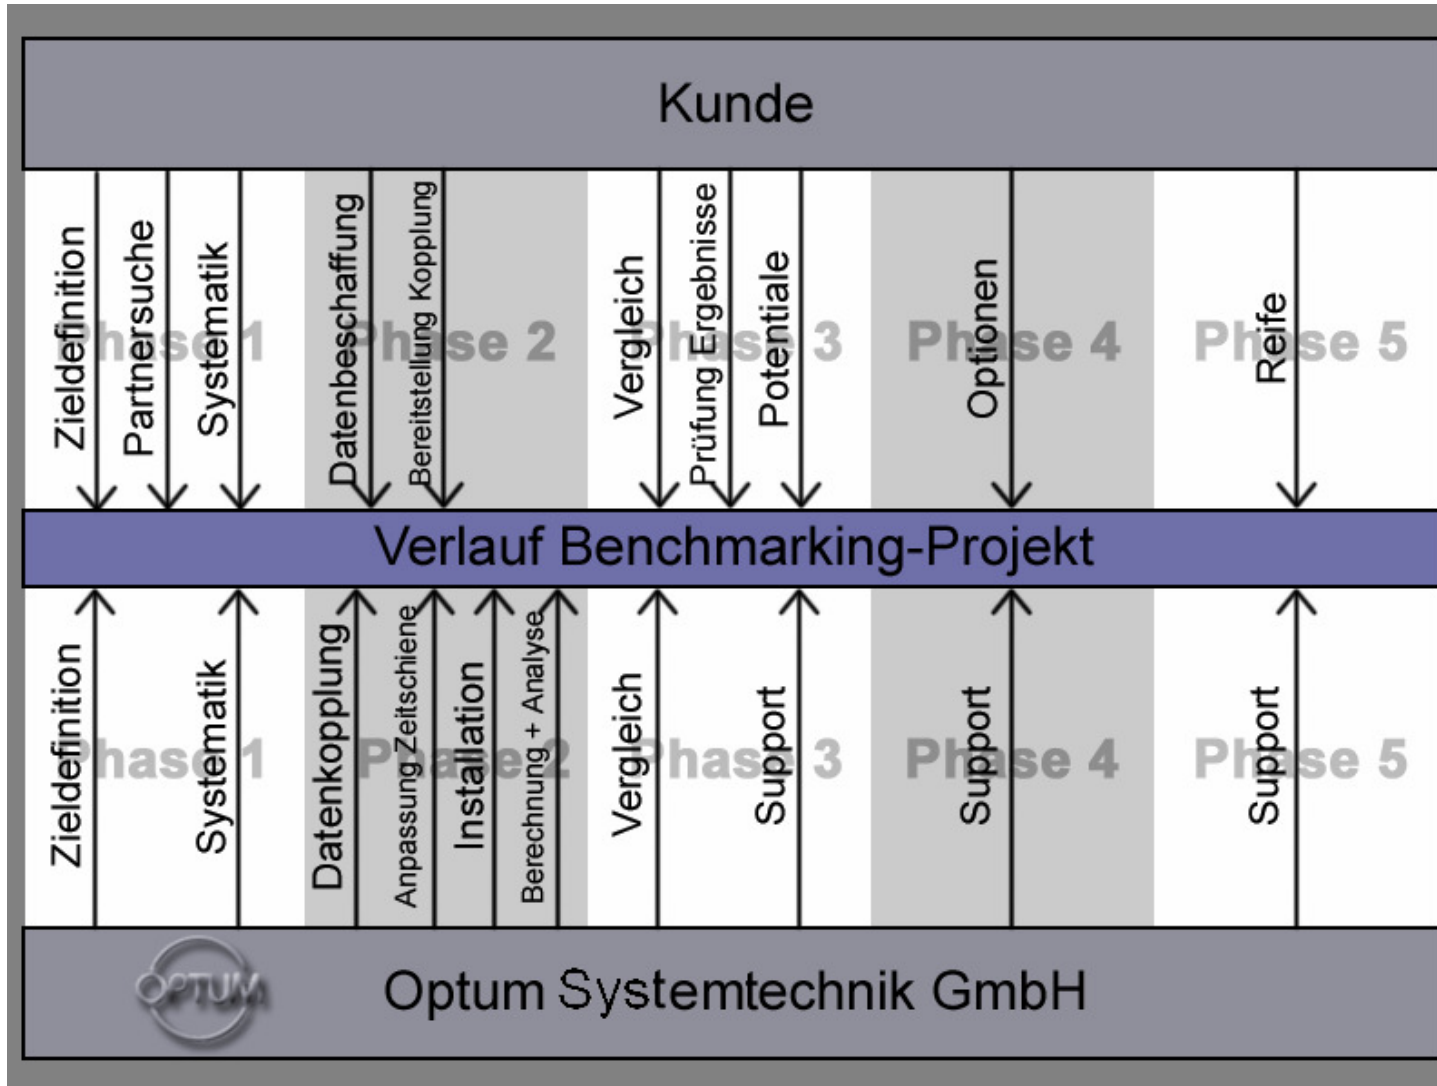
Kunde

Zieldefinition
Partnersuche
Systematik
Phase 1
Datenbeschaffung
Bereitstellung Kopplung
Phase 2
Vergleich
Prüfung Ergebnisse
Potentiale
Phase 3
Optionen
Phase 4
Reife
Phase 5

Verlauf Benchmarking-Projekt

Zieldefinition
Systematik
Phase 1
Datenkopplung
Anpassung Zeitschiene
Installation
Berechnung + Analyse
Phase 2
Vergleich
Support
Phase 3
Support
Phase 4
Support
Phase 5

OPTUM
Optum Systemtechnik GmbH